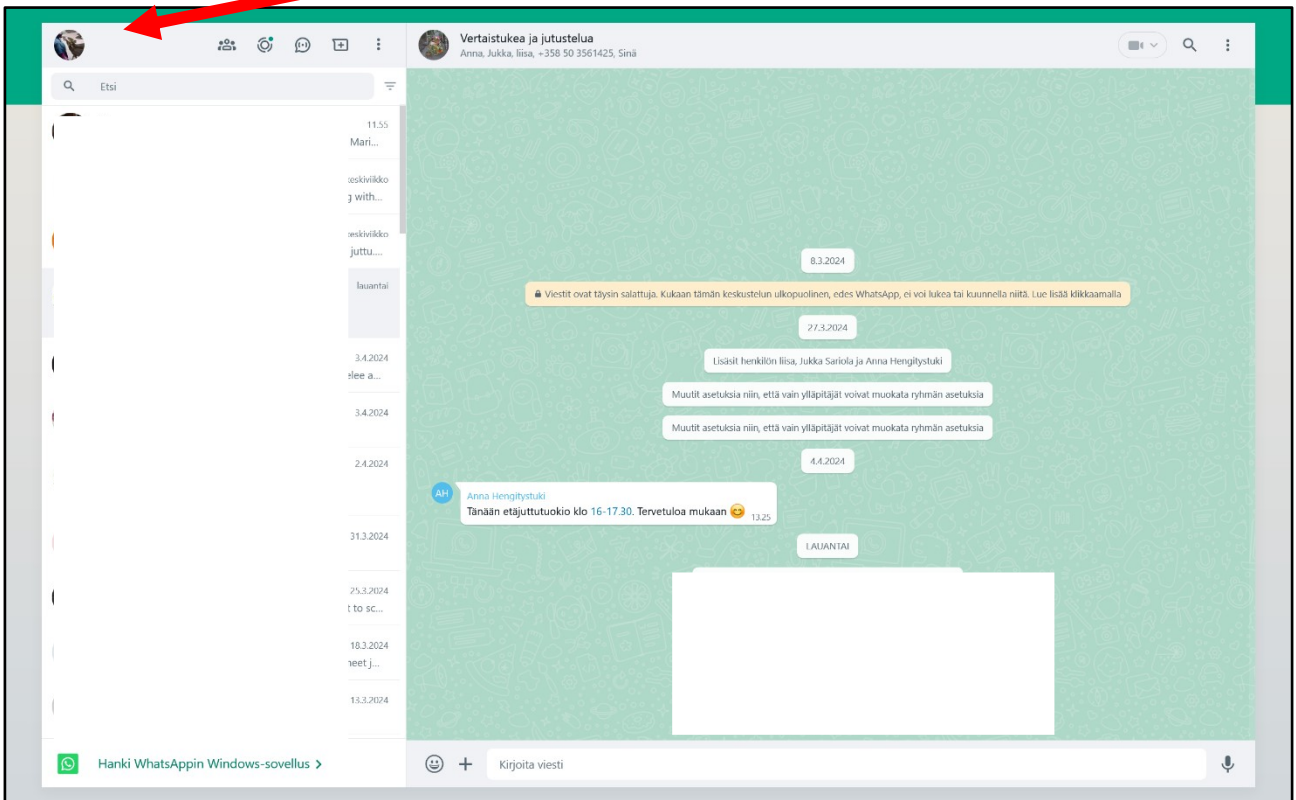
Etsi

11.55
Mari...
keskiviikko
g with...
keskiviikko
juttu....
lauantai
3.4.2024
elee a...
3.4.2024
2.4.2024
31.3.2024
25.3.2024
t to sc...
18.3.2024
neet j...
13.3.2024

Hanki WhatsAppin Windows-sovellus >

Vertaistukea ja jutustelua
Anna, Jukka, liisa, +358 50 3561425, Sinä

8.3.2024

Viestit ovat täysin salattuja. Kukaan tämän keskustelun ulkopuolinen, edes WhatsApp, ei voi lukea tai kuunnella niitä. Lue lisää klikkaamalla

27.3.2024

Lisäsit henkilön liisa, Jukka Sariola ja Anna Hengitystuki

Muutit asetuksia niin, että vain ylläpitäjät voivat muokata ryhmän asetuksia

Muutit asetuksia niin, että vain ylläpitäjät voivat muokata ryhmän asetuksia

4.4.2024

AH
Anna Hengitystuki
Tänään etäjuttutuokio klo 16-17.30. Tervetuloa mukaan 😊 13.25

LAUANTAI

Kirjoita viesti